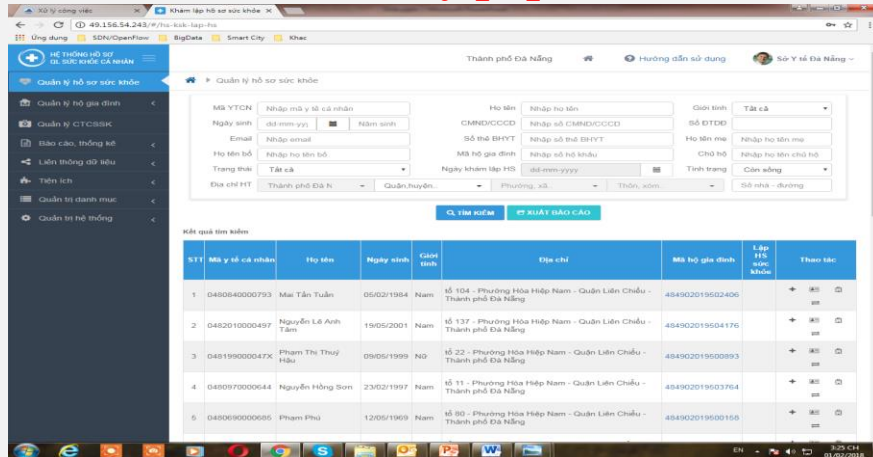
Xử lý công việc × Khám lập hồ sơ sức khỏe ×

49.156.54.243/#/hs-ksk-lap-hs

Ứng dụng SDN/OpenFlow BigData Smart City Khac

HỆ THỐNG HỒ SƠ QL SỨC KHỎE CÁ NHÂN

Thành phố Đà Nẵng Hướng dẫn sử dụng Sở Y tế Đà Nẵng

Quản lý hồ sơ sức khỏe
Quản lý hộ gia đình
Quản lý CTCSSK
Báo cáo, thống kê
Liên thông dữ liệu
Tiện ích
Quản trị danh mục
Quản trị hệ thống

Quản lý hồ sơ sức khỏe

Mã YTCN Nhập mã y tế cá nhân
Họ tên Nhập họ tên
Giới tính Tất cả
Ngày sinh dd-mm-yyy Năm sinh
CMND/CCCD Nhập số CMND/CCCD
Số ĐTDĐ
Email Nhập email
Số thẻ BHYT Nhập số thẻ BHYT
Họ tên mẹ Nhập họ tên mẹ
Họ tên bố Nhập họ tên bố
Mã hộ gia đình Nhập số hộ khẩu
Chủ hộ Nhập họ tên chủ hộ
Trạng thái Tất cả
Ngày khám lập HS dd-mm-yyyy
Tình trạng Còn sống
Địa chỉ HT Thành phố Đà N Quận,huyện... Phường, xã... Thôn, xóm... Số nhà - đường

TÌM KIẾM XUẤT BÁO CÁO

Kết quả tìm kiếm

| STT | Mã y tế cá nhân | Họ tên | Ngày sinh | Giới tính | Địa chỉ | Mã hộ gia đình | Lập HS sức khỏe | Thao tác |
|---|---|---|---|---|---|---|---|---|
| 1 | 0480640000793 | Mai Tấn Tuấn | 05/02/1984 | Nam | tổ 104 - Phường Hòa Hiệp Nam - Quận Liên Chiểu - Thành phố Đà Nẵng | 484902019502406 | | |
| 2 | 0482010000497 | Nguyễn Lê Anh Tâm | 19/05/2001 | Nam | tổ 137 - Phường Hòa Hiệp Nam - Quận Liên Chiểu - Thành phố Đà Nẵng | 484902019504176 | | |
| 3 | 048199000047X | Phạm Thị Thuý Hậu | 09/05/1999 | Nữ | tổ 22 - Phường Hòa Hiệp Nam - Quận Liên Chiểu - Thành phố Đà Nẵng | 484902019500893 | | |
| 4 | 0480970000644 | Nguyễn Hồng Sơn | 23/02/1997 | Nam | tổ 11 - Phường Hòa Hiệp Nam - Quận Liên Chiểu - Thành phố Đà Nẵng | 484902019503764 | | |
| 5 | 0480690000685 | Phạm Phú | 12/05/1969 | Nam | tổ 80 - Phường Hòa Hiệp Nam - Quận Liên Chiểu - Thành phố Đà Nẵng | 484902019500158 | | |

EN 3:25 CH 01/02/2018